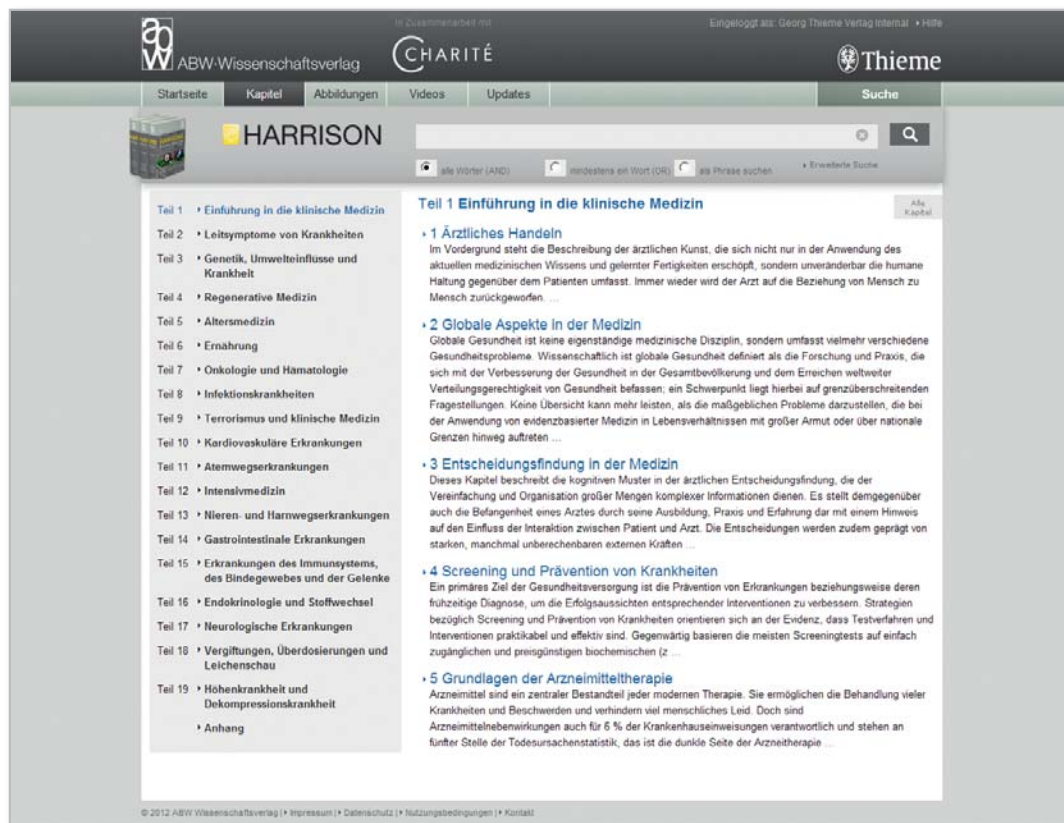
aw ABW-Wissenschaftsverlag

In Zusammenarbeit mit

CHARITÉ

Eingeloggt als: Georg Thieme Verlag Internal • Hilfe

Thieme

Startseite | Kapitel | Abbildungen | Videos | Updates | Suche

HARRISON

alle Wörter (AND) | mindestens ein Wort (OR) | als Phrase suchen | • Erweiterte Suche

Teil 1 • Einführung in die klinische Medizin
Teil 2 • Leitsymptome von Krankheiten
Teil 3 • Genetik, Umwelteinflüsse und Krankheit
Teil 4 • Regenerative Medizin
Teil 5 • Altersmedizin
Teil 6 • Ernährung
Teil 7 • Onkologie und Hämatologie
Teil 8 • Infektionskrankheiten
Teil 9 • Terrorismus und klinische Medizin
Teil 10 • Kardiovaskuläre Erkrankungen
Teil 11 • Atemwegserkrankungen
Teil 12 • Intensivmedizin
Teil 13 • Nieren- und Harnwegserkrankungen
Teil 14 • Gastrointestinale Erkrankungen
Teil 15 • Erkrankungen des Immunsystems, des Bindegewebes und der Gelenke
Teil 16 • Endokrinologie und Stoffwechsel
Teil 17 • Neurologische Erkrankungen
Teil 18 • Vergiftungen, Überdosierungen und Leichenschau
Teil 19 • Höhenkrankheit und Dekompressionskrankheit
• Anhang

Teil 1 Einführung in die klinische Medizin

Alle Kapitel

• 1 Ärztliches Handeln
Im Vordergrund steht die Beschreibung der ärztlichen Kunst, die sich nicht nur in der Anwendung des aktuellen medizinischen Wissens und gelernter Fertigkeiten erschöpft, sondern unveränderbar die humane Haltung gegenüber dem Patienten umfasst. Immer wieder wird der Arzt auf die Beziehung von Mensch zu Mensch zurückgeworfen. ...

• 2 Globale Aspekte in der Medizin
Globale Gesundheit ist keine eigenständige medizinische Disziplin, sondern umfasst vielmehr verschiedene Gesundheitsprobleme. Wissenschaftlich ist globale Gesundheit definiert als die Forschung und Praxis, die sich mit der Verbesserung der Gesundheit in der Gesamtbevölkerung und dem Erreichen weltweiter Verteilungsgerechtigkeit von Gesundheit befassen; ein Schwerpunkt liegt hierbei auf grenzüberschreitenden Fragestellungen. Keine Übersicht kann mehr leisten, als die maßgeblichen Probleme darzustellen, die bei der Anwendung von evidenzbasierter Medizin in Lebensverhältnissen mit großer Armut oder über nationale Grenzen hinweg auftreten ...

• 3 Entscheidungsfindung in der Medizin
Dieses Kapitel beschreibt die kognitiven Muster in der ärztlichen Entscheidungsfindung, die der Vereinfachung und Organisation großer Mengen komplexer Informationen dienen. Es stellt demgegenüber auch die Befangenheit eines Arztes durch seine Ausbildung, Praxis und Erfahrung dar mit einem Hinweis auf den Einfluss der Interaktion zwischen Patient und Arzt. Die Entscheidungen werden zudem geprägt von starken, manchmal unberechenbaren externen Kräften ...

• 4 Screening und Prävention von Krankheiten
Ein primäres Ziel der Gesundheitsversorgung ist die Prävention von Erkrankungen beziehungsweise deren frühzeitige Diagnose, um die Erfolgsaussichten entsprechender Interventionen zu verbessern. Strategien bezüglich Screening und Prävention von Krankheiten orientieren sich an der Evidenz, dass Testverfahren und Interventionen praktikabel und effektiv sind. Gegenwärtig basieren die meisten Screeningtests auf einfach zugänglichen und preisgünstigen biochemischen (z ...

• 5 Grundlagen der Arzneimitteltherapie
Arzneimittel sind ein zentraler Bestandteil jeder modernen Therapie. Sie ermöglichen die Behandlung vieler Krankheiten und Beschwerden und verhindern viel menschliches Leid. Doch sind Arzneimittelnebenwirkungen auch für 6 % der Krankenhauseinweisungen verantwortlich und stehen an fünfter Stelle der Todesursachenstatistik, das ist die dunkle Seite der Arzneitherapie ...

© 2012 ABW Wissenschaftsverlag | • Impressum | • Datenschutz | • Nutzungsbedingungen | • Kontakt